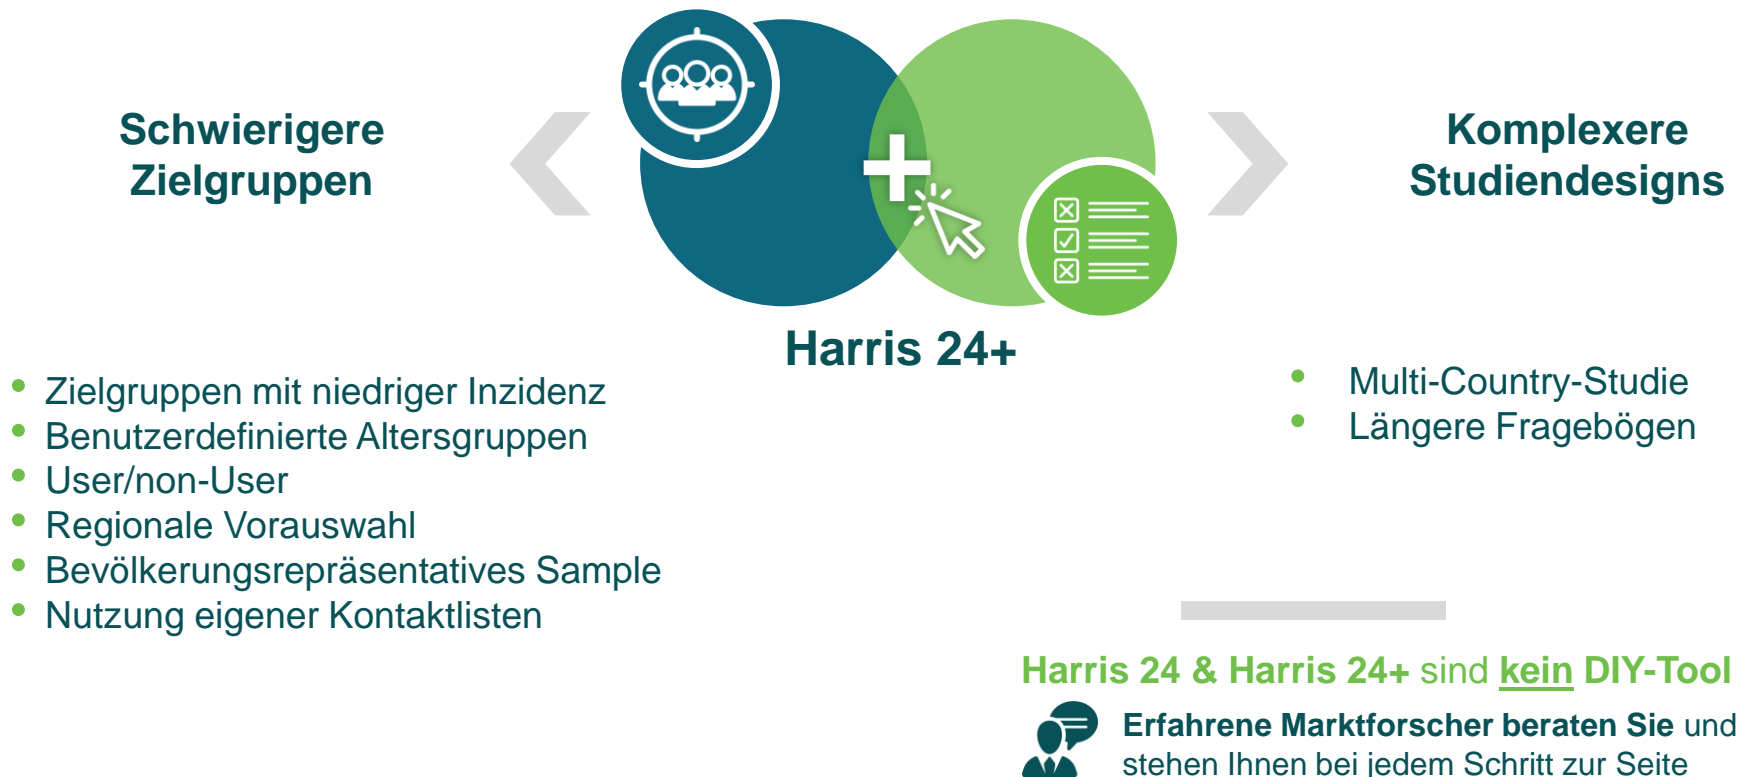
Schwierigere Zielgruppen

Harris 24+

Komplexere Studiendesigns

- Zielgruppen mit niedriger Inzidenz
- Benutzerdefinierte Altersgruppen
- User/non-User
- Regionale Vorauswahl
- Bevölkerungsrepräsentatives Sample
- Nutzung eigener Kontaktlisten

- Multi-Country-Studie
- Längere Fragebögen

Harris 24 & Harris 24+ sind kein DIY-Tool

Erfahrene Marktforscher beraten Sie und stehen Ihnen bei jedem Schritt zur Seite